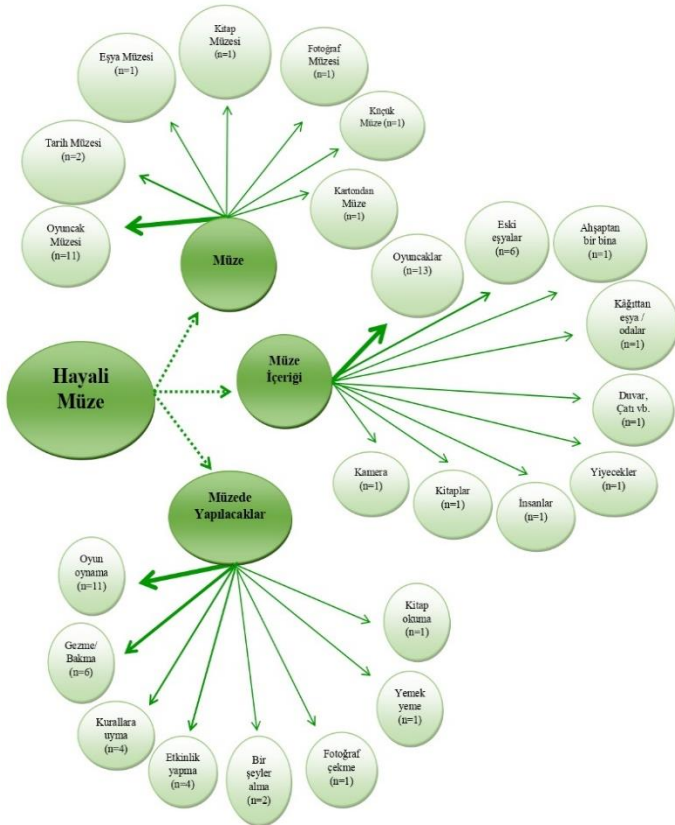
Hayali Müze

Müze

Oyuncak Müzesi (n=11)

Tarih Müzesi (n=2)

Eşya Müzesi (n=1)

Kitap Müzesi (n=1)

Fotoğraf Müzesi (n=1)

Küçük Müze (n=1)

Kartondan Müze (n=1)

Müze İçeriği

Oyuncaklar (n=13)

Eski eşyalar (n=6)

Ahşaptan bir bina (n=1)

Kâğıttan eşya / odalar (n=1)

Duvar, Çatı vb. (n=1)

Yiyecekler (n=1)

İnsanlar (n=1)

Kitaplar (n=1)

Kamera (n=1)

Müzede Yapılacaklar

Oyun oynama (n=11)

Gezme/ Bakma (n=6)

Kurallara uyma (n=4)

Etkinlik yapma (n=4)

Bir şeyler alma (n=2)

Fotoğraf çekme (n=1)

Yemek yeme (n=1)

Kitap okuma (n=1)